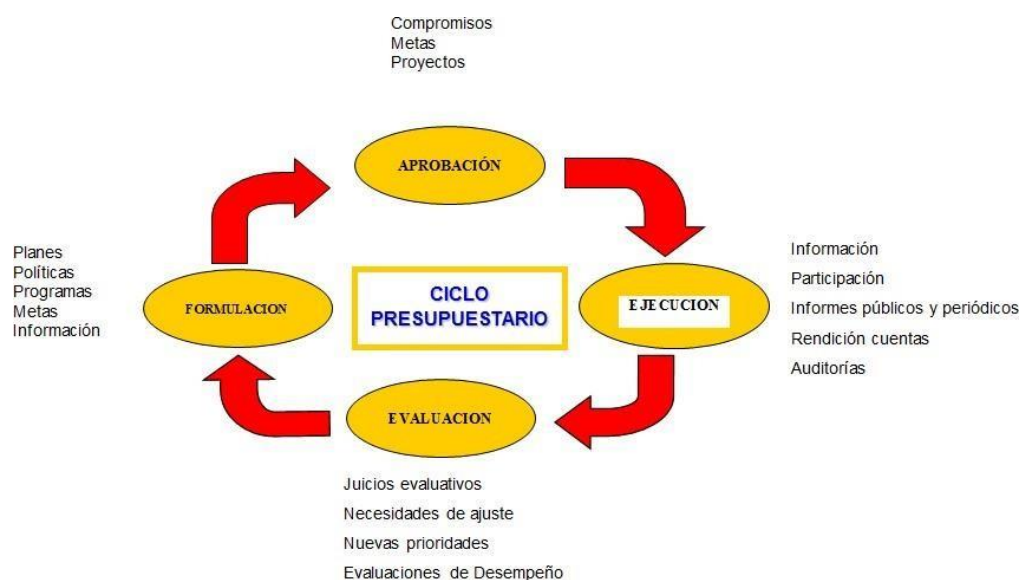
Compromisos
Metas
Proyectos

APROBACIÓN

Planes
Políticas
Programas
Metas
Información

FORMULACION

CICLO PRESUPUESTARIO

EJECUCION

Información
Participación
Informes públicos y periódicos
Rendición cuentas
Auditorías

EVALUACION

Juicios evaluativos
Necesidades de ajuste
Nuevas prioridades
Evaluaciones de Desempeño